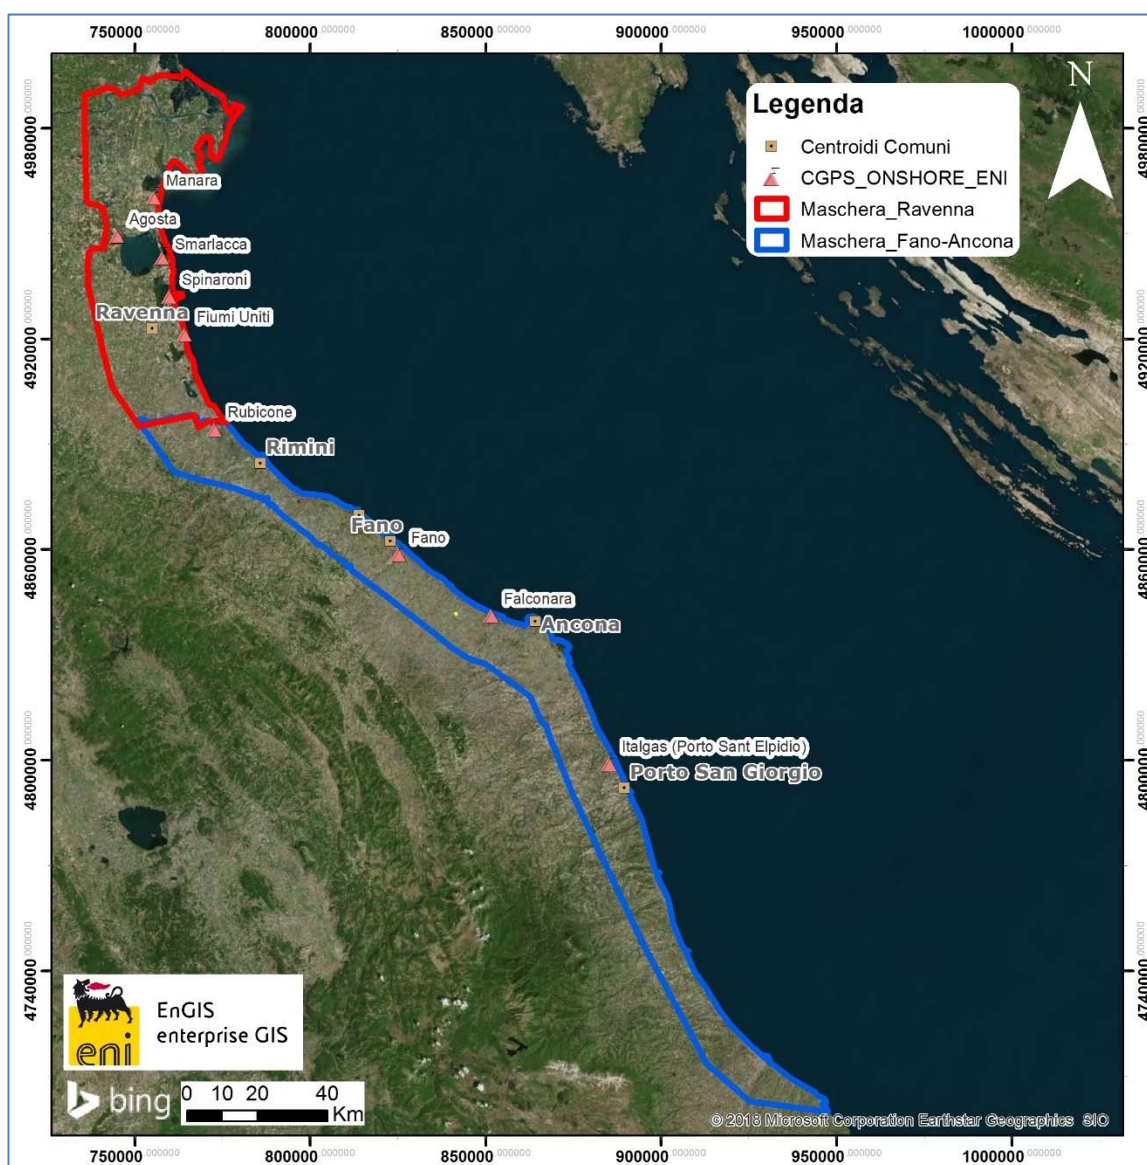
750000.000000 800000.000000 850000.000000 900000.000000 950000.000000 1000000.000000

4980000.000000
4920000.000000
4860000.000000
4800000.000000
4740000.000000

N

Legenda
Centroidi Comuni
CGPS_ONSHORE_ENI
Maschera_Ravenna
Maschera_Fano-Ancona

Manara
Agosta
Smarlacca
Spinaroni
Ravenna
Fiumi Uniti
Rubicone
Rimini
Fano
Fano
Falconara
Ancona
Italgas (Porto Sant Elpidio)
Porto San Giorgio

EnGIS
enterprise GIS
eni

bing
0 10 20 40
Km

© 2018 Microsoft Corporation Earthstar Geographics SIO

750000.000000 800000.000000 850000.000000 900000.000000 950000.000000 1000000.000000